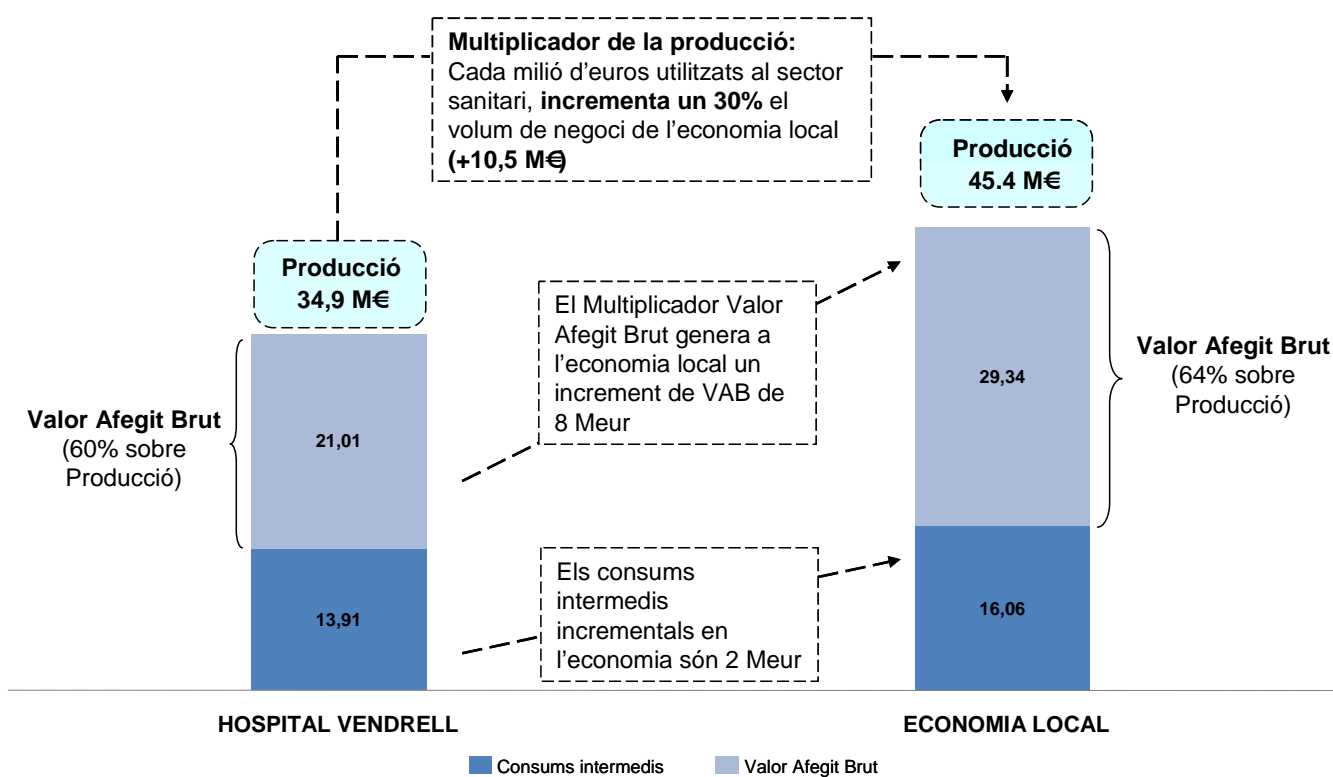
**Multiplicador de la producció:**
Cada milió d'euros utilitzats al sector sanitari, **incrementa un 30%** el volum de negoci de l'economia local **(+10,5 M€)**

**Producció 45.4 M€**

**Producció 34,9 M€**

El Multiplicador Valor Afegit Brut genera a l'economia local un increment de VAB de 8 Meur

**Valor Afegit Brut** (60% sobre Producció)

21,01

13,91

29,34

16,06

**Valor Afegit Brut** (64% sobre Producció)

Els consums intermedis incrementals en l'economia són 2 Meur

**HOSPITAL VENDRELL**

**ECONOMIA LOCAL**

Consums intermedis
Valor Afegit Brut